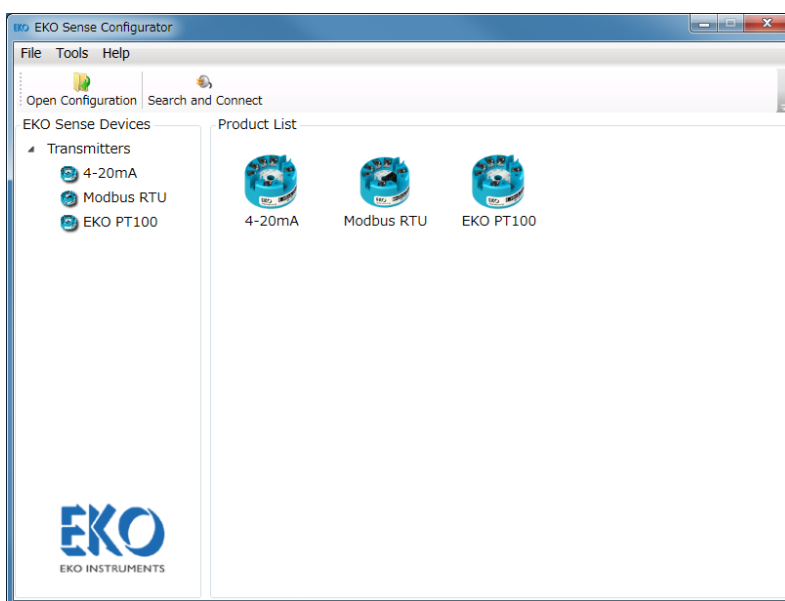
EKO Sense Configurator

File Tools Help

Open Configuration Search and Connect

EKO Sense Devices

Transmitters

4-20mA

Modbus RTU

EKO PT100

Product List

4-20mA

Modbus RTU

EKO PT100

EKO

EKO INSTRUMENTS